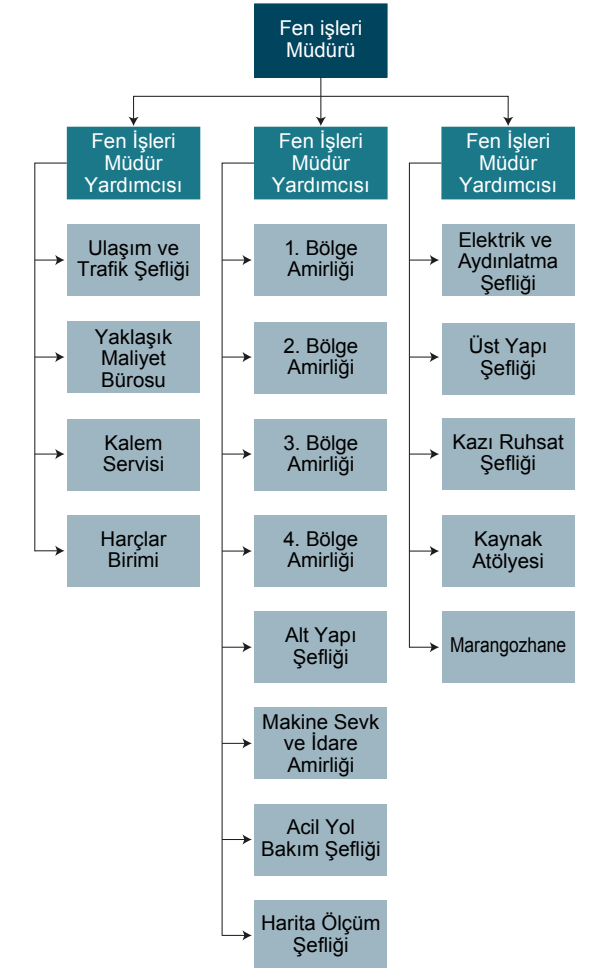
Fen işleri Müdürü

Fen İşleri Müdür Yardımcısı

Ulaşım ve Trafik Şefliği

Yaklaşık Maliyet Bürosu

Kalem Servisi

Harçlar Birimi

Fen İşleri Müdür Yardımcısı

1. Bölge Amirliği

2. Bölge Amirliği

3. Bölge Amirliği

4. Bölge Amirliği

Alt Yapı Şefliği

Makine Sevk ve İdare Amirliği

Acil Yol Bakım Şefliği

Harita Ölçüm Şefliği

Fen İşleri Müdür Yardımcısı

Elektrik ve Aydınlatma Şefliği

Üst Yapı Şefliği

Kazı Ruhsat Şefliği

Kaynak Atölyesi

Marangozhane